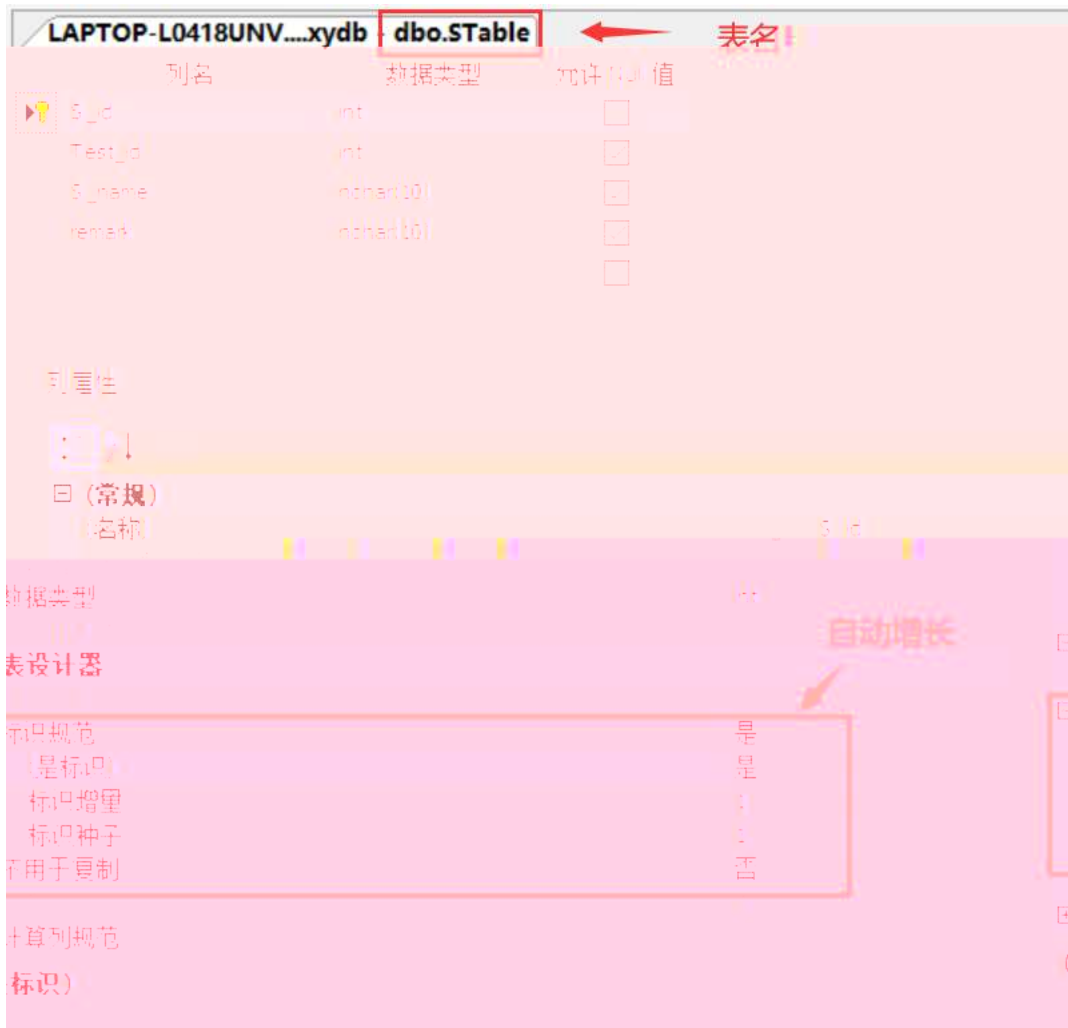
LAPTOP-L0418UNV....xydb - dbo.STable

表名

| 列名 | 数据类型 | 允许 Null 值 |
|---|---|---|
| S_id | int | |
| Test_id | int | |
| S_name | nchar(10) | |
| remark | nchar(10) | |

列属性

(常规)
(名称) S_id

数据类型

自动增长

表设计器

标识规范 是
(是标识) 是
标识增量 1
标识种子 1
不用于复制 否

计算列规范

(标识)